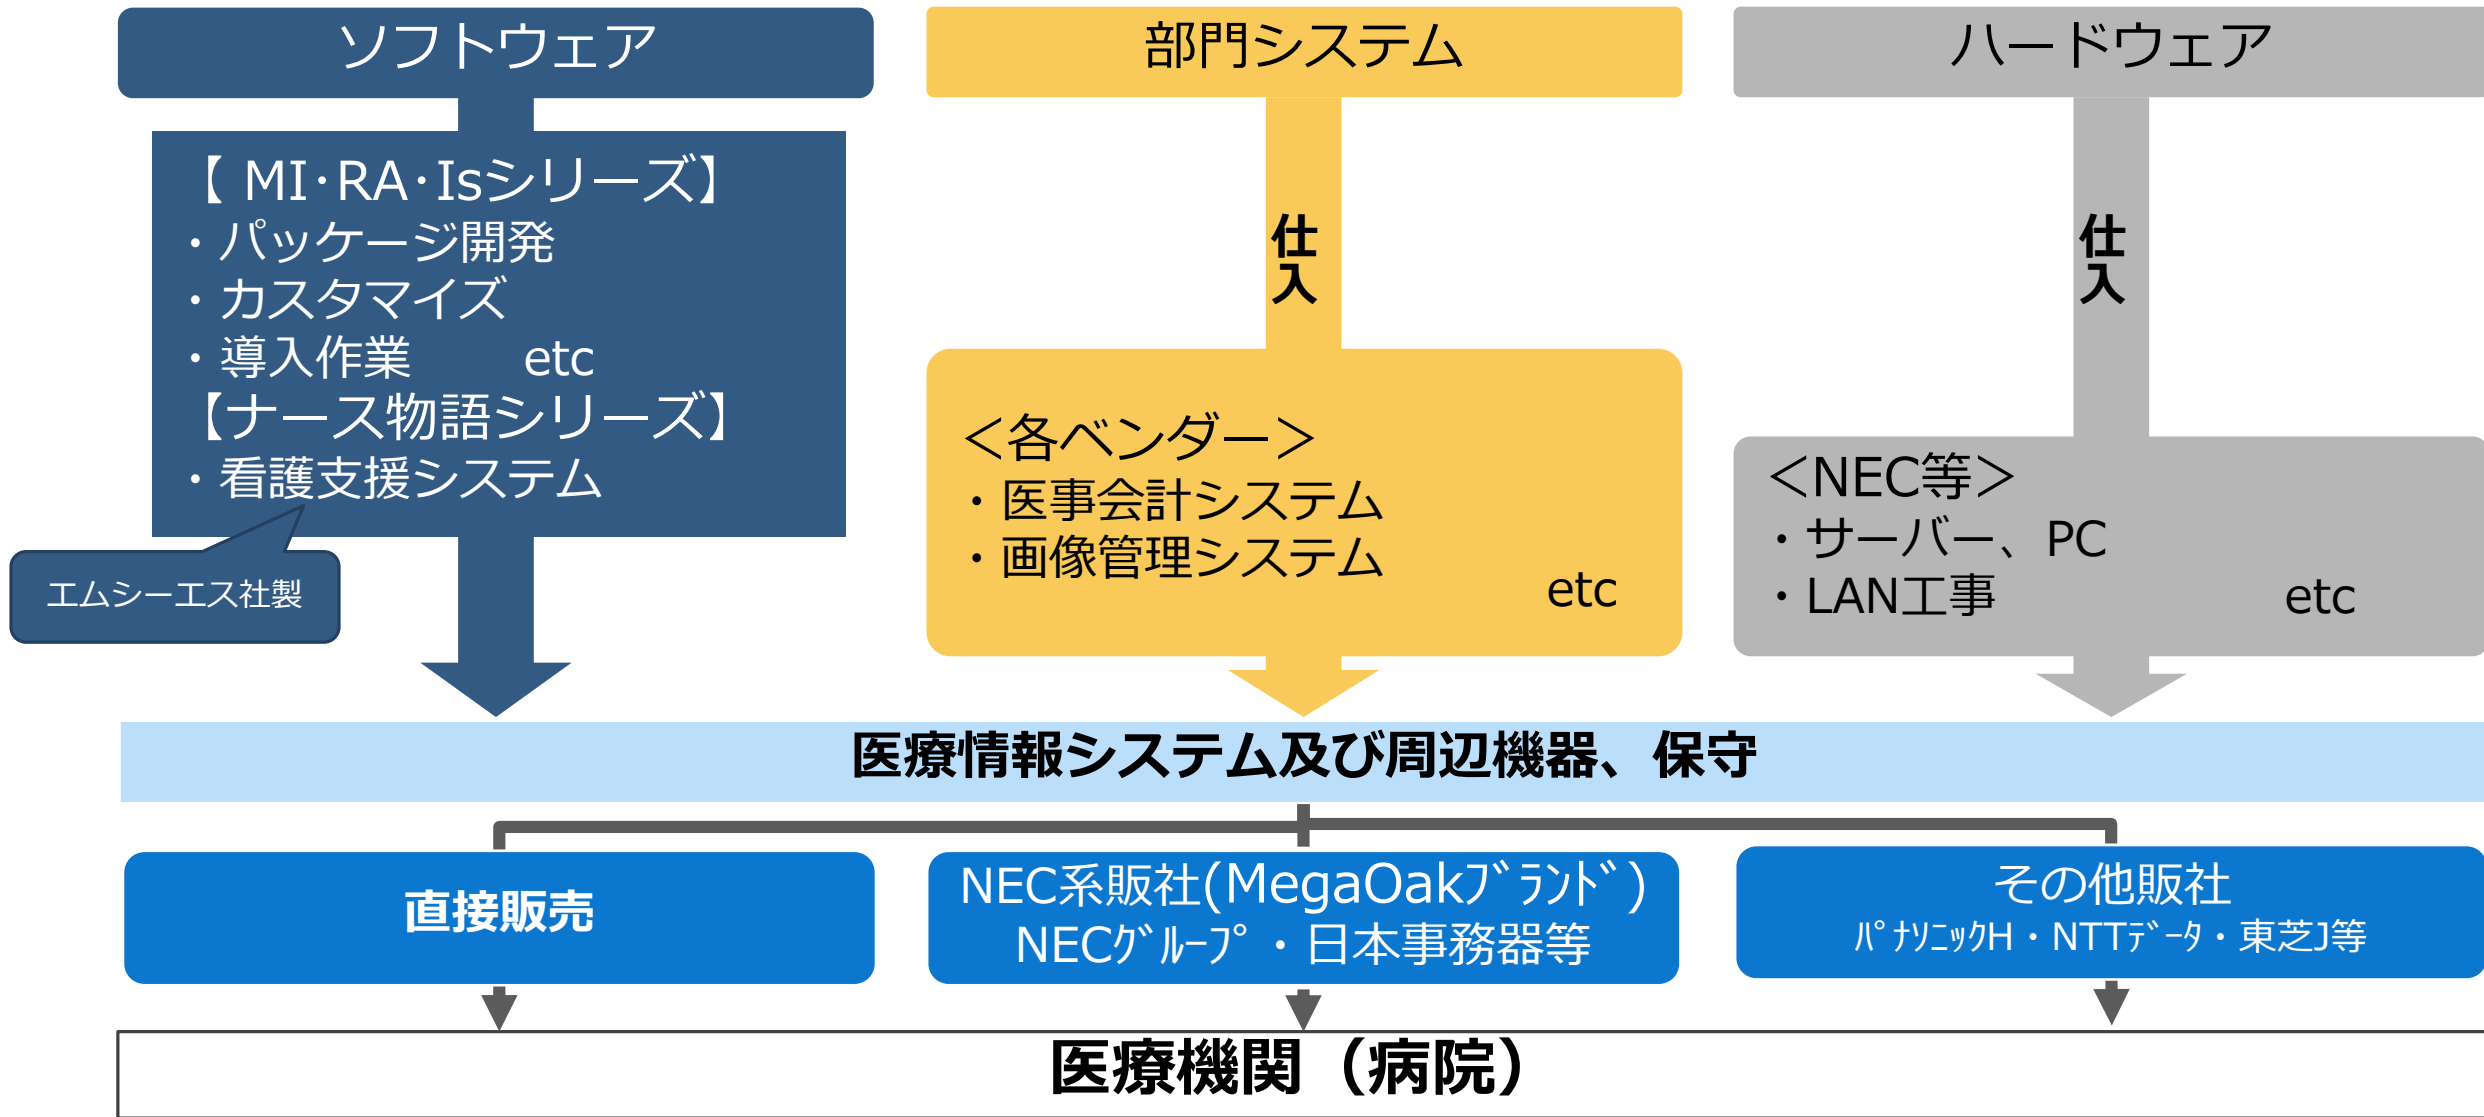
ソフトウェア

【 MI･RA･Isシリーズ】
・パッケージ開発
・カスタマイズ
・導入作業　　etc
【ナース物語シリーズ】
・看護支援システム

エムシーエス社製

部門システム

仕入

＜各ベンダー＞
・医事会計システム
・画像管理システム
etc

ハードウェア

仕入

＜NEC等＞
・サーバー、PC
・LAN工事
etc

医療情報システム及び周辺機器、保守

直接販売

NEC系販社(MegaOakﾌﾞﾗﾝﾄﾞ)
NECｸﾞﾙｰﾌﾟ・日本事務器等

その他販社
ﾊﾟﾅｿﾆｯｸH・NTTﾃﾞｰﾀ・東芝J等

医療機関（病院）